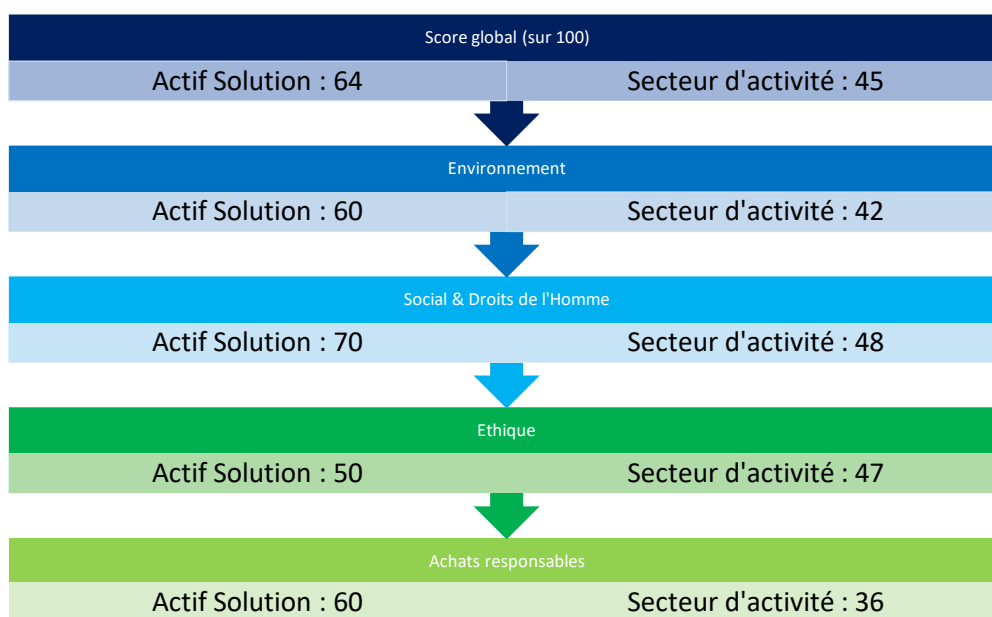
Score global (sur 100)

Actif Solution : 64

Secteur d'activité : 45

Environnement

Actif Solution : 60

Secteur d'activité : 42

Social & Droits de l'Homme

Actif Solution : 70

Secteur d'activité : 48

Ethique

Actif Solution : 50

Secteur d'activité : 47

Achats responsables

Actif Solution : 60

Secteur d'activité : 36